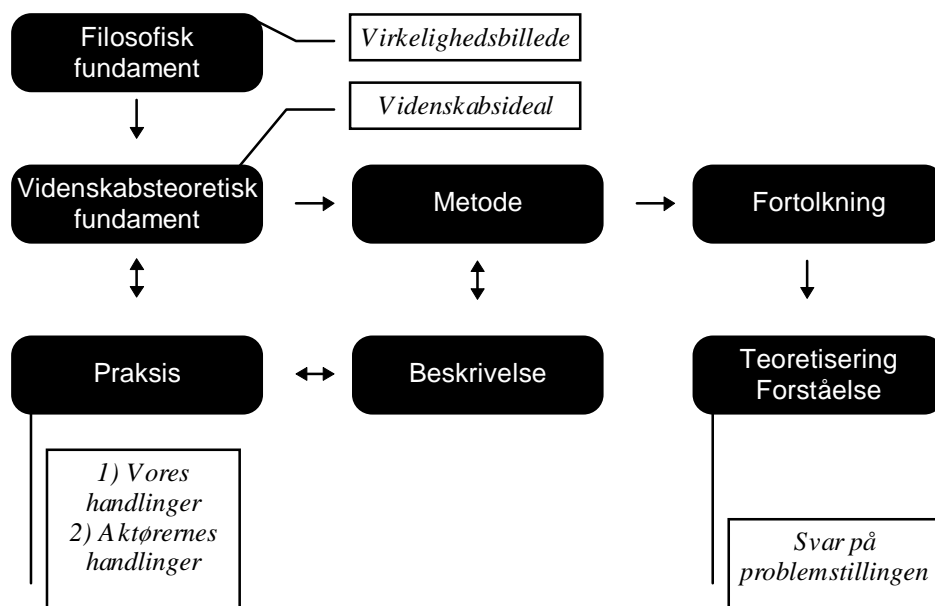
Filosofisk fundament

Virkelighedsbillede

Videnskabsideal

Videnskabsteoretisk fundament

Metode

Fortolkning

Praksis

Beskrivelse

Teoretisering
Forståelse

1) Vores handlinger
2) Aktørernes handlinger

Svar på problemstillingen